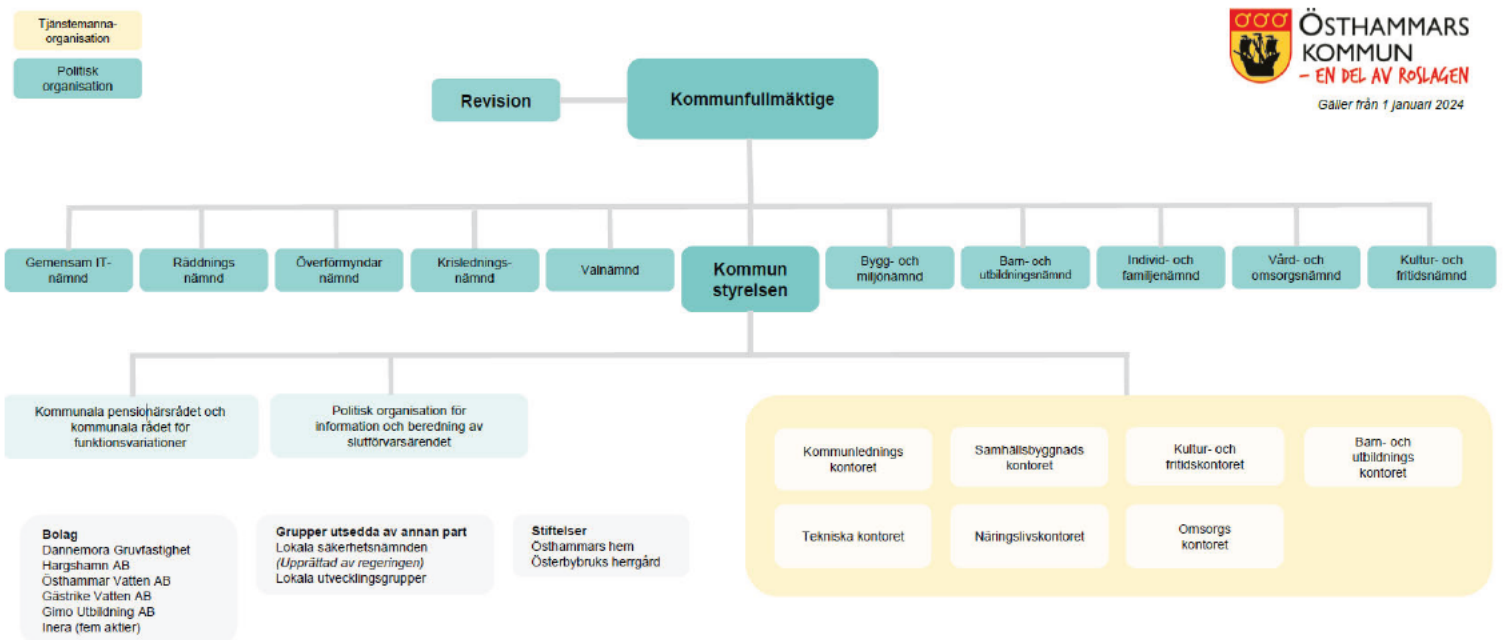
Tjänstemanna-organisation

Politisk organisation

ÖSTHAMMARS KOMMUN
– EN DEL AV ROSLAGEN

Gäller från 1 januari 2024

Revision

Kommunfullmäktige

Gemensam IT-nämnd

Räddnings nämnd

Överförmyndar nämnd

Krislednings-nämnd

Valnämnd

Kommun styrelsen

Bygg- och miljönämnd

Barn- och utbildningsnämnd

Individ- och familjenämnd

Vård- och omsorgsnämnd

Kultur- och fritidsnämnd

Kommunala pensionärsrådet och kommunala rådet för funktionsvariationer

Politisk organisation för information och beredning av slutförvarsärendet

Kommunlednings kontoret

Samhällsbyggnads kontoret

Kultur- och fritidskontoret

Barn- och utbildnings kontoret

Tekniska kontoret

Näringslivskontoret

Omsorgs kontoret

Bolag
Dannemora Gruvfastighet
Hargshamn AB
Östhammar Vatten AB
Gästrike Vatten AB
Gimo Utbildning AB
Inera (fem aktier)

Grupper utsedda av annan part
Lokala säkerhetsnämnden
(Upprättad av regeringen)
Lokala utvecklingsgrupper

Stiftelser
Östhammars hem
Österbybruks herrgård